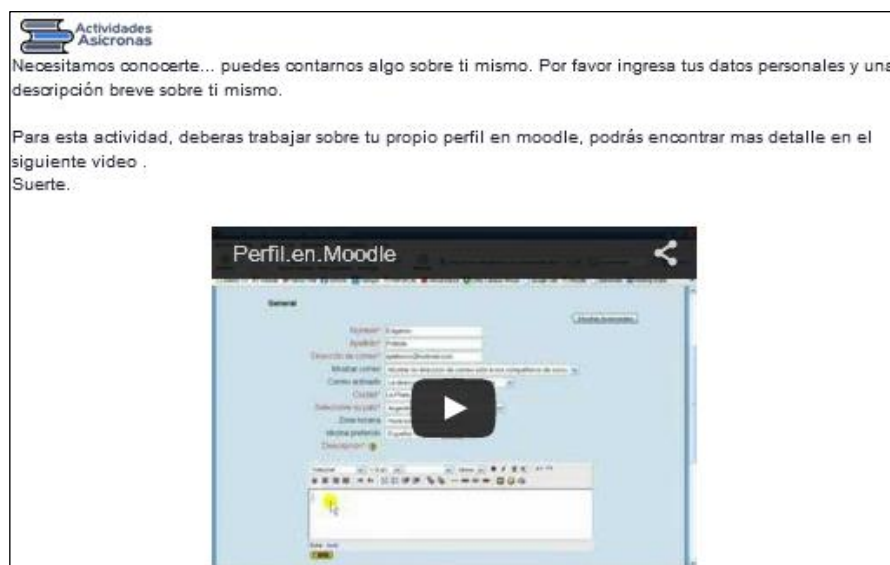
Actividades
Asicronas

Necesitamos conocerte... puedes contarnos algo sobre ti mismo. Por favor ingresa tus datos personales y una descripción breve sobre ti mismo.

Para esta actividad, deberas trabajar sobre tu propio perfil en moodle, podrás encontrar mas detalle en el siguiente video .
Suerte.

Perfil.en.Moodle

General

Nombre
Apellido
Dirección de correo
Mostrar correo
Correo activado
Ciudad
Seleccione su país
Zona horaria
Idioma preferido
Descripción